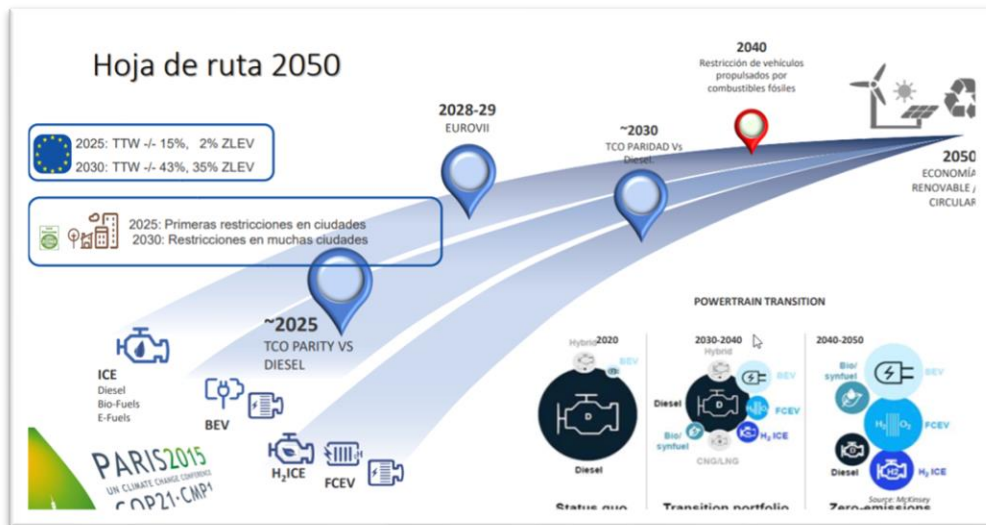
Hoja de ruta 2050

2025: TTW -/- 15%, 2% ZLEV
2030: TTW -/- 43%, 35% ZLEV

2025: Primeras restricciones en ciudades
2030: Restricciones en muchas ciudades

2028-29
EUROVII

~2030
TCO PARIDAD Vs Diesel

2040
Restricción de vehículos propulsados por combustibles fósiles

2050
ECONOMÍA RENOVABLE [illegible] CIRCULAR

~2025
TCO PARITY VS DIESEL

ICE
Diesel
Bio-Fuels
E-Fuels

BEV

$H_2$ICE

FCEV

PARIS2015
UN CLIMATE CHANGE CONFERENCE
COP21·CMP1

POWERTRAIN TRANSITION

2020
Hybrid
BEV
Diesel
Status quo

2030-2040
Hybrid
BEV
Diesel
FCEV
Bio/synfuel
$H_2$ ICE
CNG/LNG
Transition portfolio

2040-2050
Bio/synfuel
BEV
FCEV
Diesel
$H_2$ ICE
Zero-emissions
Source: McKinsey